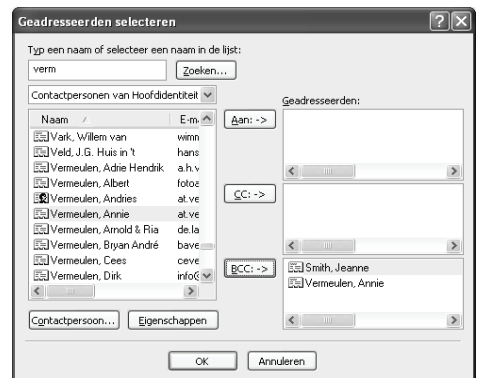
Geadresseerden selecteren

Typ een naam of selecteer een naam in de lijst:

verm

Zoeken...

Contactpersonen van Hoofdidentiteit

| Naam | E-m |
|---|---|
| Vark, Willem van | wimn |
| Veld, J.G. Huis in 't | hans |
| Vermeulen, Adrie Hendrik | a.h.v |
| Vermeulen, Albert | fotoa |
| Vermeulen, Andries | at.ve |
| Vermeulen, Annie | at.ve |
| Vermeulen, Arnold & Ria | de.la |
| Vermeulen, Bryan André | bave |
| Vermeulen, Cees | ceve |
| Vermeulen, Dirk | infoC |

Contactpersoon...

Eigenschappen

Geadresseerden:

Aan: ->

CC: ->

BCC: ->

Smith, Jeanne
Vermeulen, Annie

OK

Annuleren